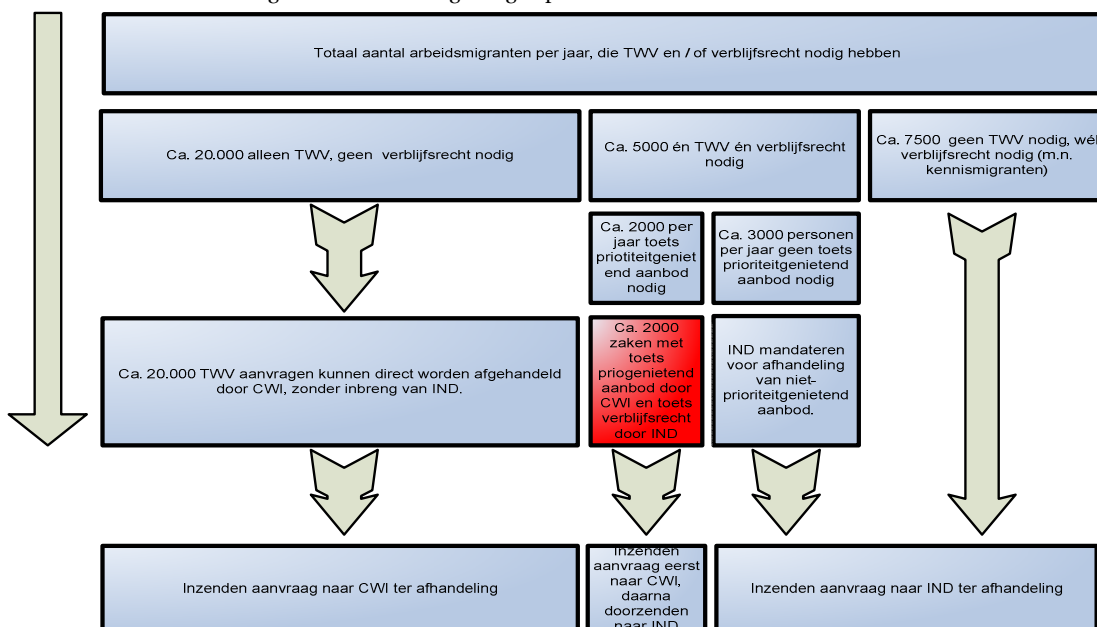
Totaal aantal arbeidsmigranten per jaar, die TWV en / of verblijfsrecht nodig hebben

Ca. 20.000 alleen TWV, geen verblijfsrecht nodig

Ca. 5000 én TWV én verblijfsrecht nodig

Ca. 7500 geen TWV nodig, wél verblijfsrecht nodig (m.n. kennismigranten)

Ca. 2000 per jaar toets prioriteitgenietend aanbod nodig

Ca. 3000 personen per jaar geen toets prioriteitgenietend aanbod nodig

Ca. 20.000 TWV aanvragen kunnen direct worden afgehandeld door CWI, zonder inbreng van IND.

Ca. 2000 zaken met toets priogenietend aanbod door CWI en toets verblijfsrecht door IND

IND mandateren voor afhandeling van niet-prioriteitgenietend aanbod.

Inzenden aanvraag naar CWI ter afhandeling

Inzenden aanvraag eerst naar CWI, daarna doorzenden naar IND

Inzenden aanvraag naar IND ter afhandeling